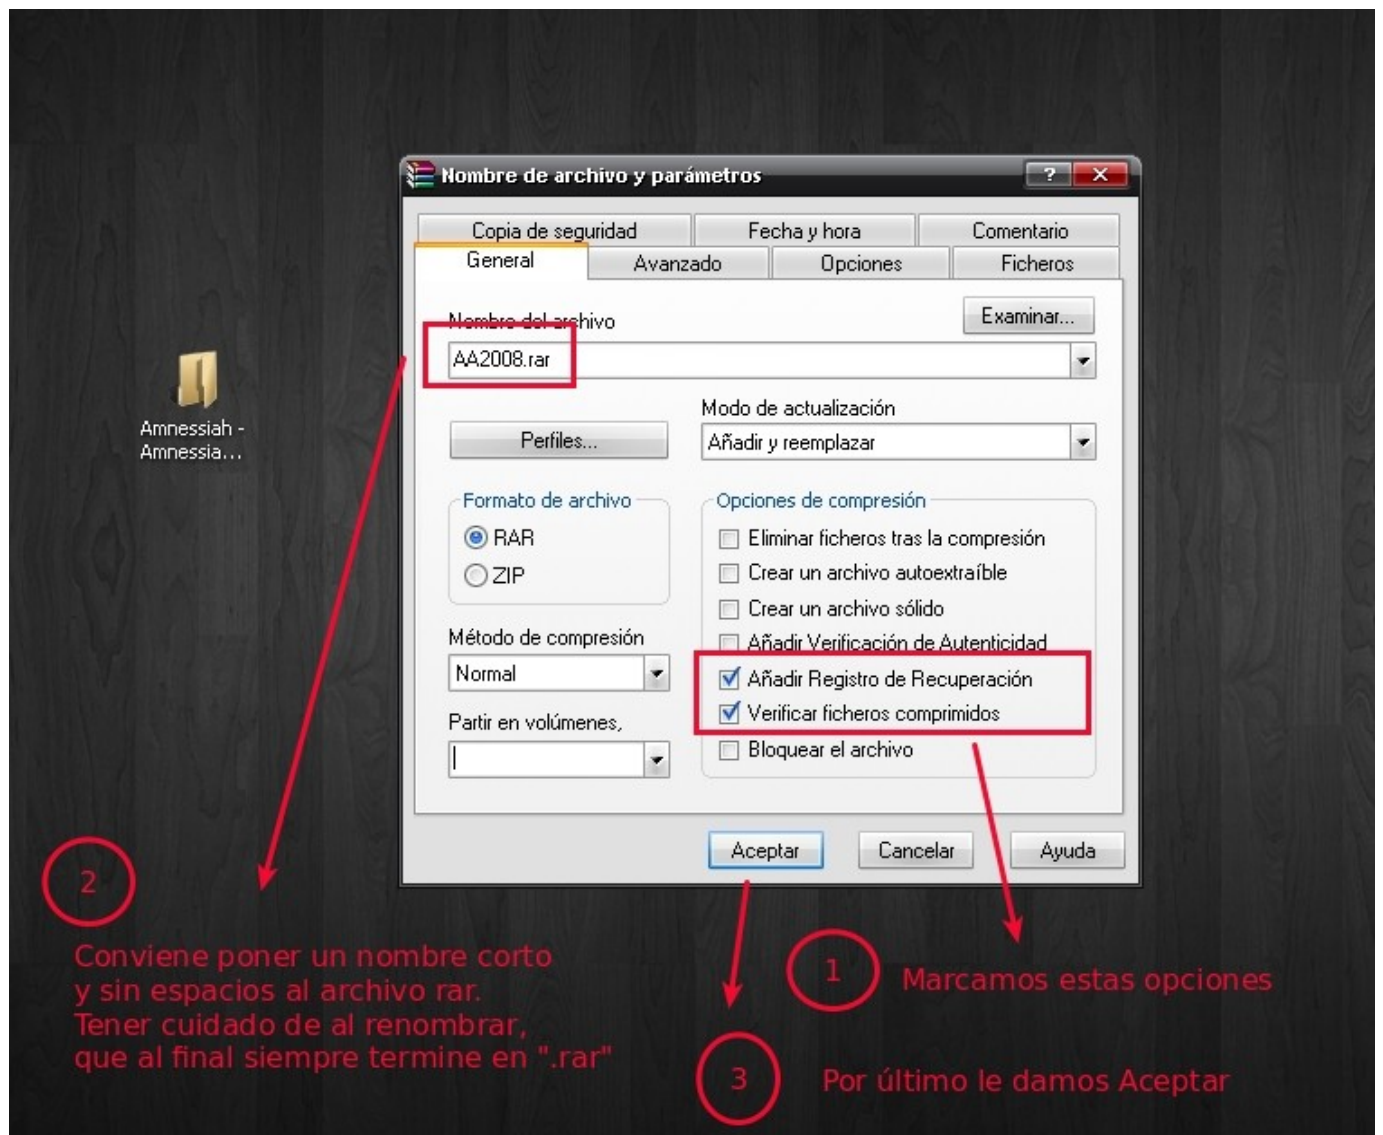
Nombre de archivo y parámetros

?

Copia de seguridad
Fecha y hora
Comentario
General
Avanzado
Opciones
Ficheros

Nombre del archivo
Examinar...
AA2008.rar

Modo de actualización
Perfiles...
Añadir y reemplazar

Formato de archivo
RAR
ZIP

Opciones de compresión
Eliminar ficheros tras la compresión
Crear un archivo autoextraíble
Crear un archivo sólido
Añadir Verificación de Autenticidad
Añadir Registro de Recuperación
Verificar ficheros comprimidos
Bloquear el archivo

Método de compresión
Normal

Partir en volúmenes,

Aceptar
Cancelar
Ayuda

Amnessiah - Amnessia...

2
Conviene poner un nombre corto y sin espacios al archivo rar. Tener cuidado de al renombrar, que al final siempre termine en ".rar"

1
Marcamos estas opciones

3
Por último le damos Aceptar